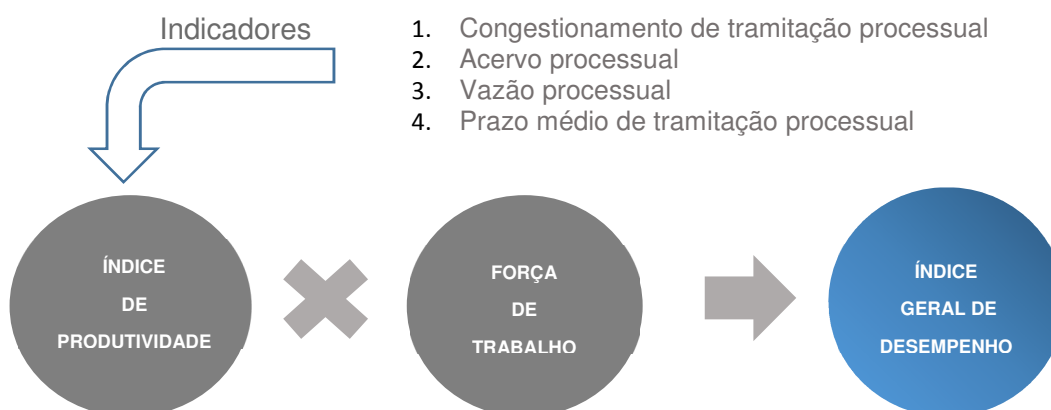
Indicadores

1. Congestionamento de tramitação processual
2. Acervo processual
3. Vazão processual
4. Prazo médio de tramitação processual

ÍNDICE DE PRODUTIVIDADE

FORÇA DE TRABALHO

ÍNDICE GERAL DE DESEMPENHO